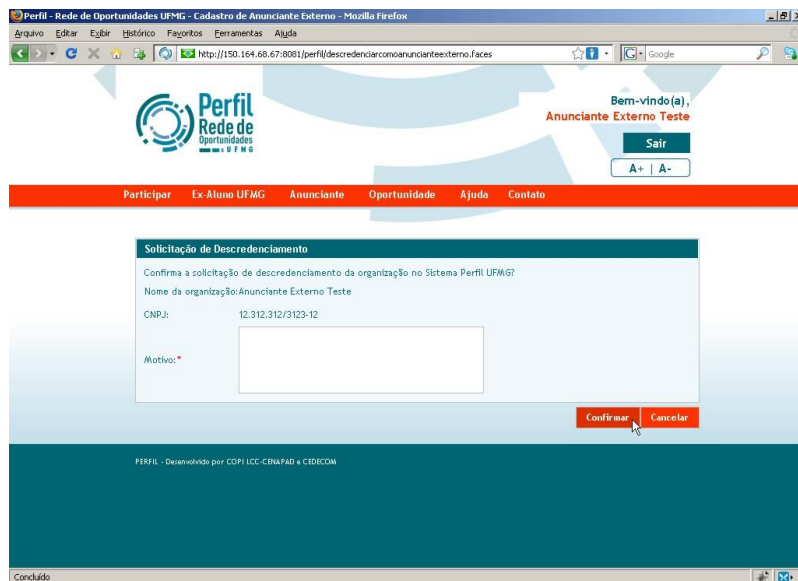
Perfil - Rede de Oportunidades UFMG - Cadastro de Anunciante Externo - Mozilla Firefox

Arquivo Editar Exibir Histórico Favoritos Ferramentas Ajuda

http://150.164.68.67:8081/perfil/descredenciarcomoanuncianteexterno.faces

Google

Perfil Rede de Oportunidades UFMG

Bem-vindo(a), Anunciante Externo Teste

Sair

A+ | A-

Participar Ex-Aluno UFMG Anunciante Oportunidade Ajuda Contato

Solicitação de Descredenciamento

Confirma a solicitação de descredenciamento da organização no Sistema Perfil UFMG?

Nome da organização: Anunciante Externo Teste

CNPJ: 12.312.312/3123-12

Motivo: *

Confirmar Cancelar

PERFIL - Desenvolvido por COPI LCC-CENAPAD e CEDECOM

Concluído